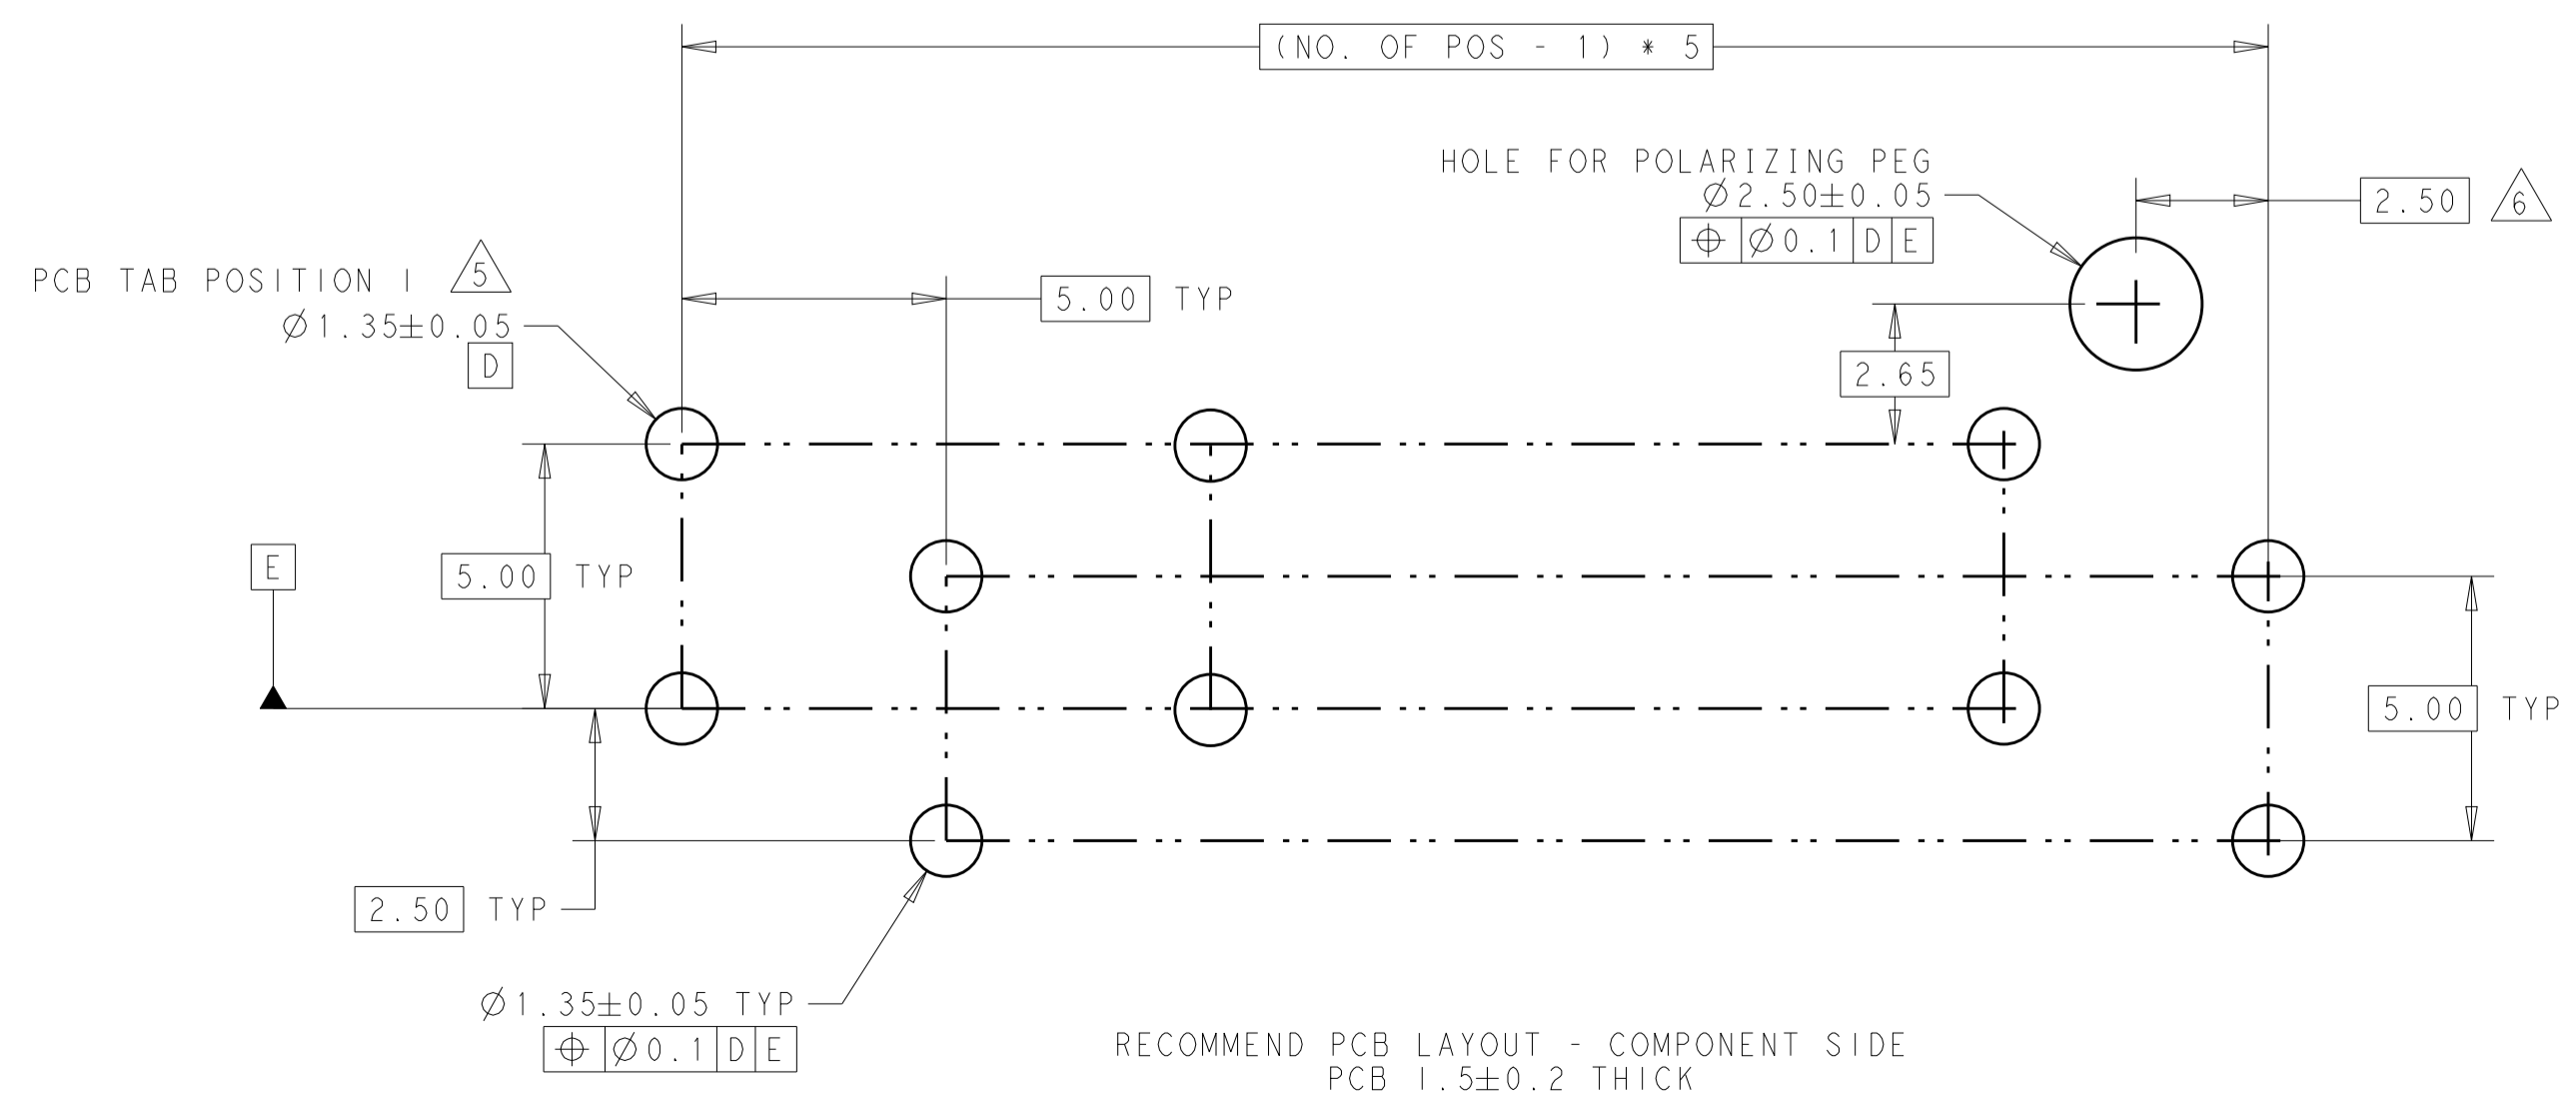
(NO. OF POS - 1) * 5

HOLE FOR POLARIZING PEG
$\varnothing$2.50$\pm$0.05
| $\oplus$ | $\varnothing$0.1 | D | E |

2.50 6

PCB TAB POSITION I 5
$\varnothing$1.35$\pm$0.05
D

5.00 TYP

2.65

E

5.00 TYP

5.00 TYP

2.50 TYP

$\varnothing$1.35$\pm$0.05 TYP
| $\oplus$ | $\varnothing$0.1 | D | E |

RECOMMEND PCB LAYOUT - COMPONENT SIDE
PCB 1.5$\pm$0.2 THICK